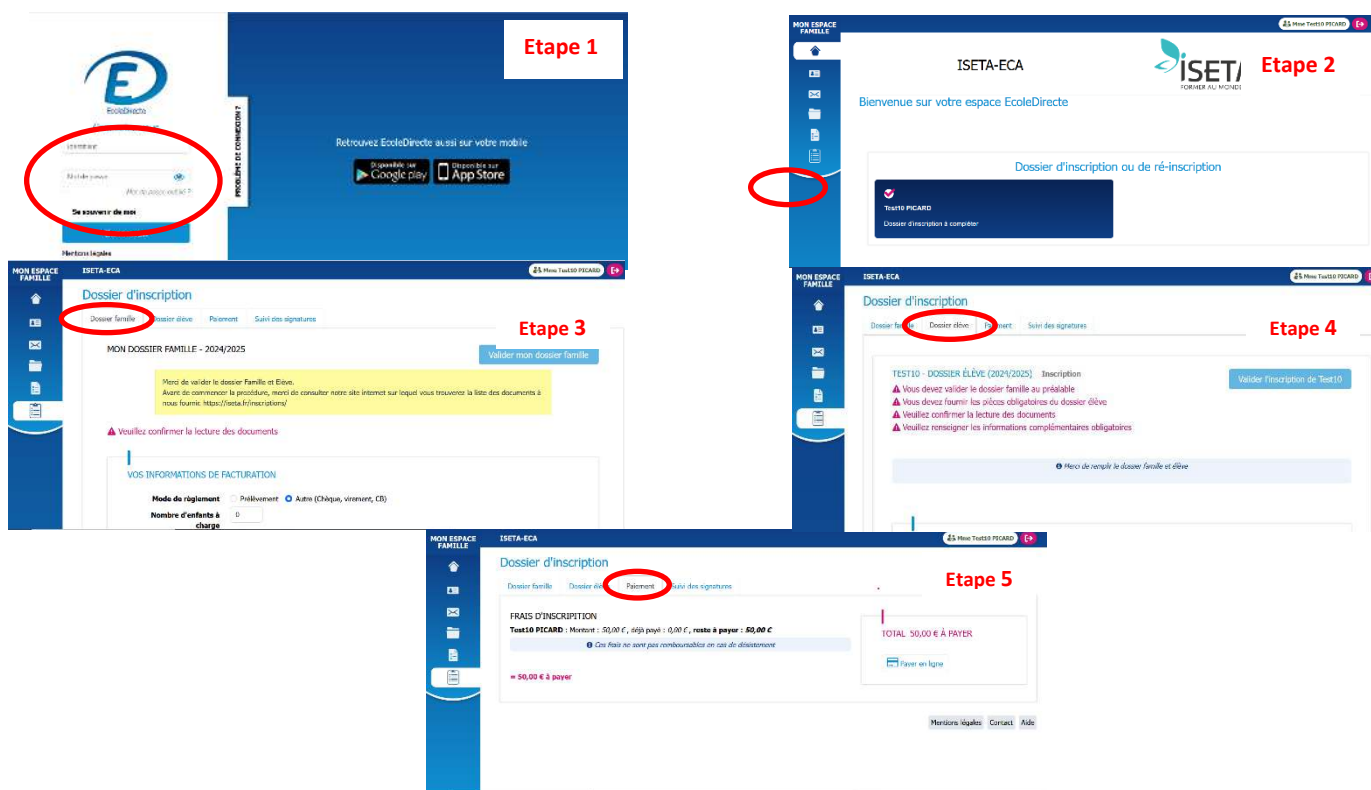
Etape 1

EcoleDirecte

Identifiant

Mot de passe

Mot de passe oublié ?

Se souvenir de moi

Mentions légales

PROBLÈME DE CONNEXION ?

Retrouvez EcoleDirecte aussi sur votre mobile

Disponible sur Google play

Disponible sur App Store

MON ESPACE FAMILLE

Mme Test10 PICARD

ISETA-ECA

ISETA FORMER AU MONDE

Etape 2

Bienvenue sur votre espace EcoleDirecte

Dossier d'inscription ou de ré-inscription

Test10 PICARD

Dossier d'inscription à compléter

MON ESPACE FAMILLE

ISETA-ECA

Mme Test10 PICARD

Dossier d'inscription

Dossier famille | Dossier élève | Paiement | Suivi des signatures

Etape 3

MON DOSSIER FAMILLE - 2024/2025

Valider mon dossier famille

Merci de valider le dossier Famille et Elève.
Avant de commencer la procédure, merci de consulter notre site internet sur lequel vous trouverez la liste des documents à nous fournir. https://iseta.fr/inscriptions/

Veuillez confirmer la lecture des documents

VOS INFORMATIONS DE FACTURATION

Mode de règlement ○ Prélèvement ● Autre (Chèque, virement, CB)

Nombre d'enfants à charge 0

MON ESPACE FAMILLE

ISETA-ECA

Mme Test10 PICARD

Dossier d'inscription

Dossier famille | Dossier élève | Paiement | Suivi des signatures

Etape 4

TEST10 - DOSSIER ÉLÈVE (2024/2025) Inscription

Valider l'inscription de Test10

Vous devez valider le dossier famille au préalable
Vous devez fournir les pièces obligatoires du dossier élève
Veuillez confirmer la lecture des documents
Veuillez renseigner les informations complémentaires obligatoires

Merci de remplir le dossier famille et élève

MON ESPACE FAMILLE

ISETA-ECA

Mme Test10 PICARD

Dossier d'inscription

Dossier famille | Dossier élève | Paiement | Suivi des signatures

Etape 5

FRAIS D'INSCRIPTION

Test10 PICARD : Montant : 50,00 €, déjà payé : 0,00 €, reste à payer : 50,00 €

Ces frais ne sont pas remboursables en cas de désistement

= 50,00 € à payer

TOTAL 50,00 € À PAYER

Payer en ligne

Mentions légales | Contact | Aide